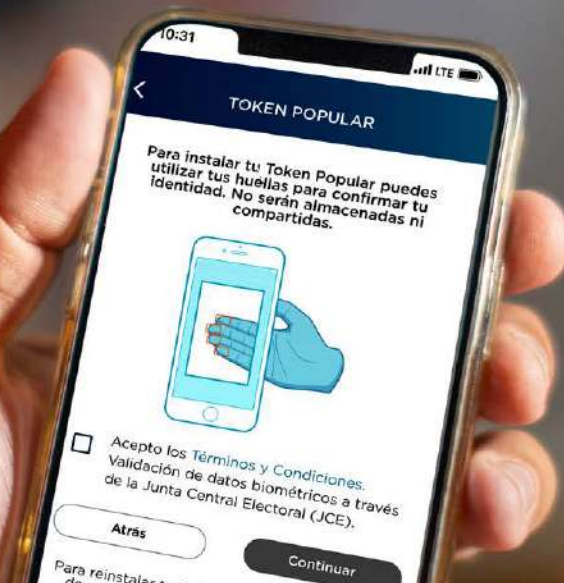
10:31

LTE

<

TOKEN POPULAR

Para instalar tu Token Popular puedes utilizar tus huellas para confirmar tu identidad. No serán almacenadas ni compartidas.

Acepto los Términos y Condiciones. Validación de datos biométricos a través de la Junta Central Electoral (JCE).

Atrás

Continuar

Para reinstalar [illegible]